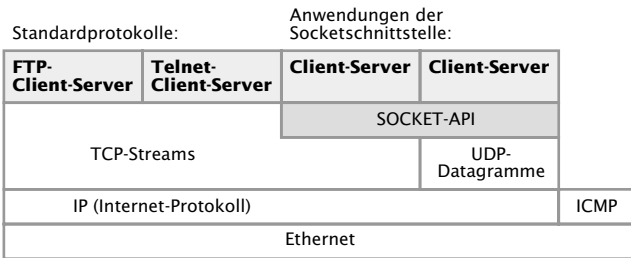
Standardprotokolle:

Anwendungen der Socketschnittstelle:

FTP-Client-Server

Telnet-Client-Server

Client-Server

Client-Server

SOCKET-API

TCP-Streams

UDP-Datagramme

IP (Internet-Protokoll)

ICMP

Ethernet